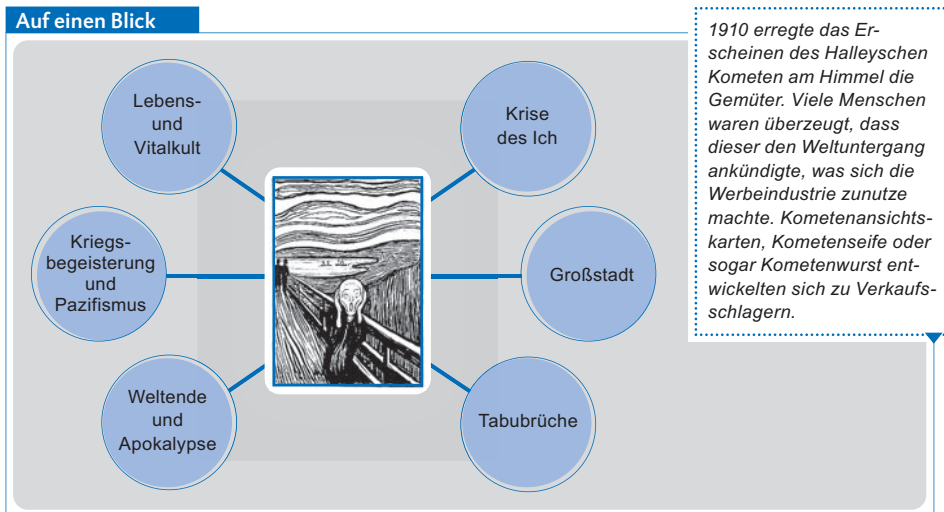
Auf einen Blick

Lebens- und Vitalkult

Krise des Ich

Kriegs- begeisterung und Pazifismus

Großstadt

Weltende und Apokalypse

Tabubrüche

1910 erregte das Erscheinen des Halleyschen Kometen am Himmel die Gemüter. Viele Menschen waren überzeugt, dass dieser den Weltuntergang ankündigte, was sich die Werbeindustrie zunutze machte. Kometenansichtskarten, Kometenseife oder sogar Kometenwurst entwickelten sich zu Verkaufsschlagern.